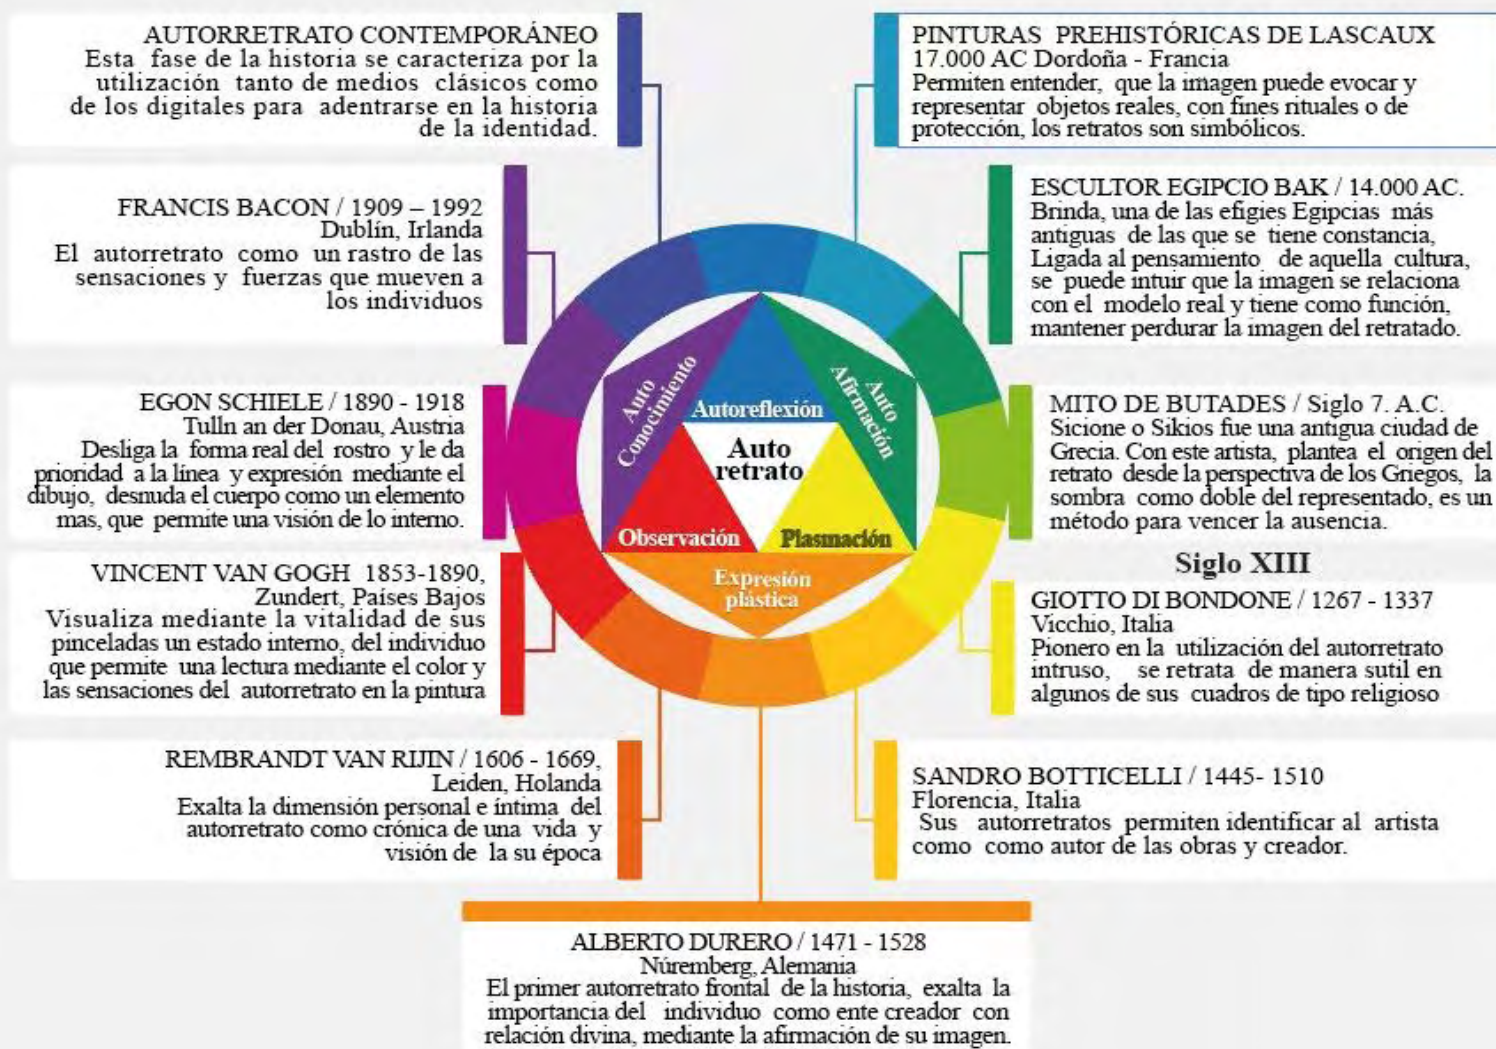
AUTORRETRATO CONTEMPORÁNEO
Esta fase de la historia se caracteriza por la utilización tanto de medios clásicos como de los digitales para adentrarse en la historia de la identidad.

FRANCIS BACON / 1909 – 1992
Dublín, Irlanda
El autorretrato como un rastro de las sensaciones y fuerzas que mueven a los individuos

EGON SCHIELE / 1890 - 1918
Tulln an der Donau, Austria
Desliga la forma real del rostro y le da prioridad a la línea y expresión mediante el dibujo, desnuda el cuerpo como un elemento mas, que permite una visión de lo interno.

VINCENT VAN GOGH 1853-1890,
Zundert, Países Bajos
Visualiza mediante la vitalidad de sus pinceladas un estado interno, del individuo que permite una lectura mediante el color y las sensaciones del autorretrato en la pintura

REMBRANDT VAN RIJIN / 1606 - 1669,
Leiden, Holanda
Exalta la dimensión personal e íntima del autorretrato como crónica de una vida y visión de la su época

PINTURAS PREHISTÓRICAS DE LASCAUX
17.000 AC Dordoña - Francia
Permiten entender, que la imagen puede evocar y representar objetos reales, con fines rituales o de protección, los retratos son simbólicos.

ESCULTOR EGIPCIO BAK / 14.000 AC.
Brinda, una de las efigies Egipcias más antiguas de las que se tiene constancia, Ligada al pensamiento de aquella cultura, se puede intuir que la imagen se relaciona con el modelo real y tiene como función, mantener perdurar la imagen del retratado.

MITO DE BUTADES / Siglo 7. A.C.
Sicione o Sikios fue una antigua ciudad de Grecia. Con este artista, plantea el origen del retrato desde la perspectiva de los Griegos, la sombra como doble del representado, es un método para vencer la ausencia.

Siglo XIII
GIOTTO DI BONDONE / 1267 - 1337
Vicchio, Italia
Pionero en la utilización del autorretrato intruso, se retrata de manera sutil en algunos de sus cuadros de tipo religioso

SANDRO BOTTICELLI / 1445- 1510
Florencia, Italia
Sus autorretratos permiten identificar al artista como como autor de las obras y creador.

Auto Conocimiento
Autoreflexión
Auto Afirmación
Auto retrato
Observación
Plasmación
Expresión plástica

ALBERTO DURERO / 1471 - 1528
Núremberg, Alemania
El primer autorretrato frontal de la historia, exalta la importancia del individuo como ente creador con relación divina, mediante la afirmación de su imagen.